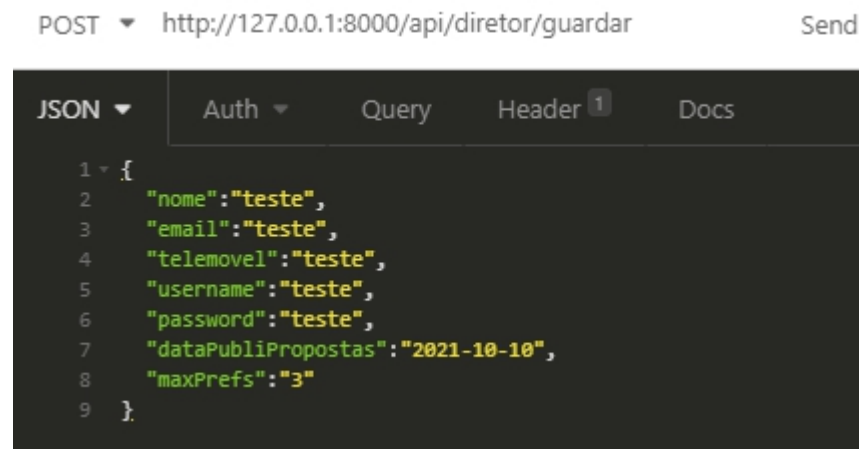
POST ▾ http://127.0.0.1:8000/api/diretor/guardar Send

JSON ▾ Auth ▾ Query Header 1 Docs

1 {
2 "nome":"teste",
3 "email":"teste",
4 "telemovel":"teste",
5 "username":"teste",
6 "password":"teste",
7 "dataPubliPropostas":"2021-10-10",
8 "maxPrefs":"3"
9 }